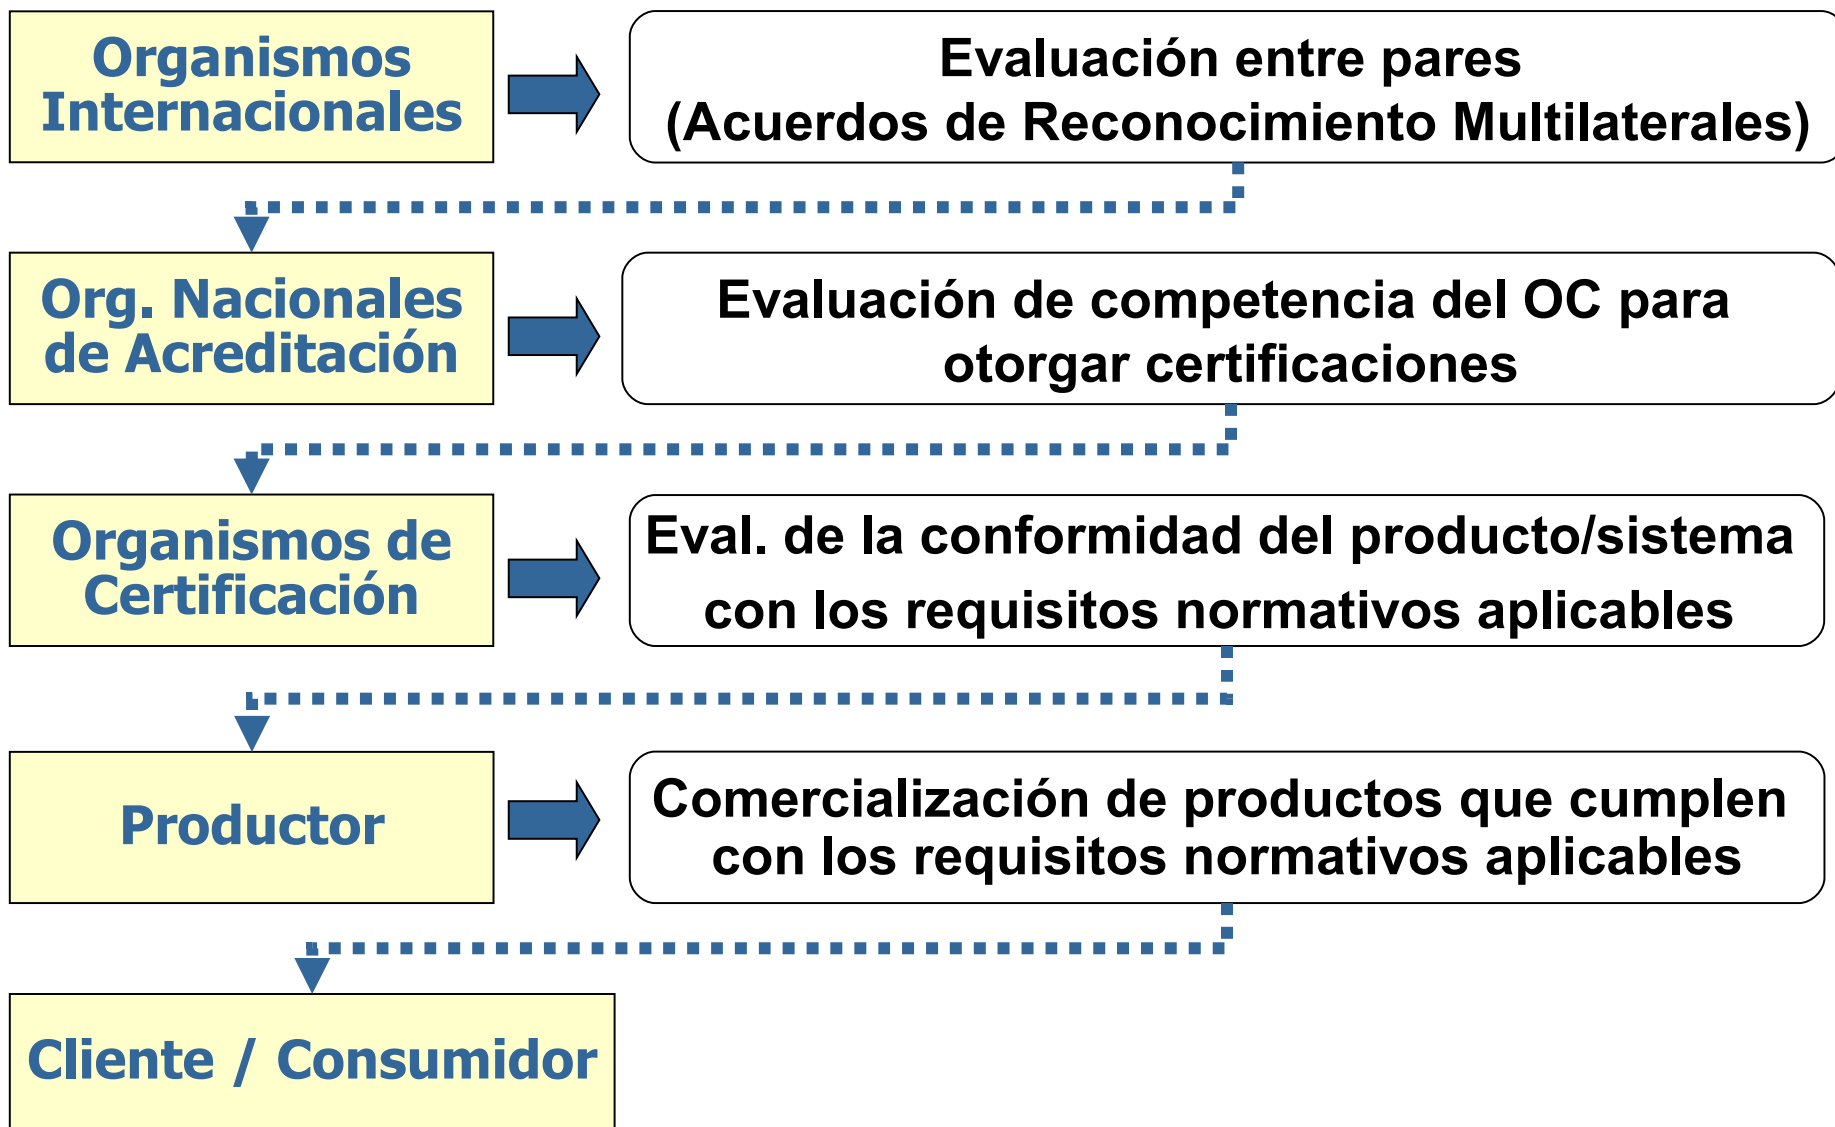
Organismos Internacionales

Evaluación entre pares
(Acuerdos de Reconocimiento Multilaterales)

Org. Nacionales de Acreditación

Evaluación de competencia del OC para otorgar certificaciones

Organismos de Certificación

Eval. de la conformidad del producto/sistema con los requisitos normativos aplicables

Productor

Comercialización de productos que cumplen con los requisitos normativos aplicables

Cliente / Consumidor